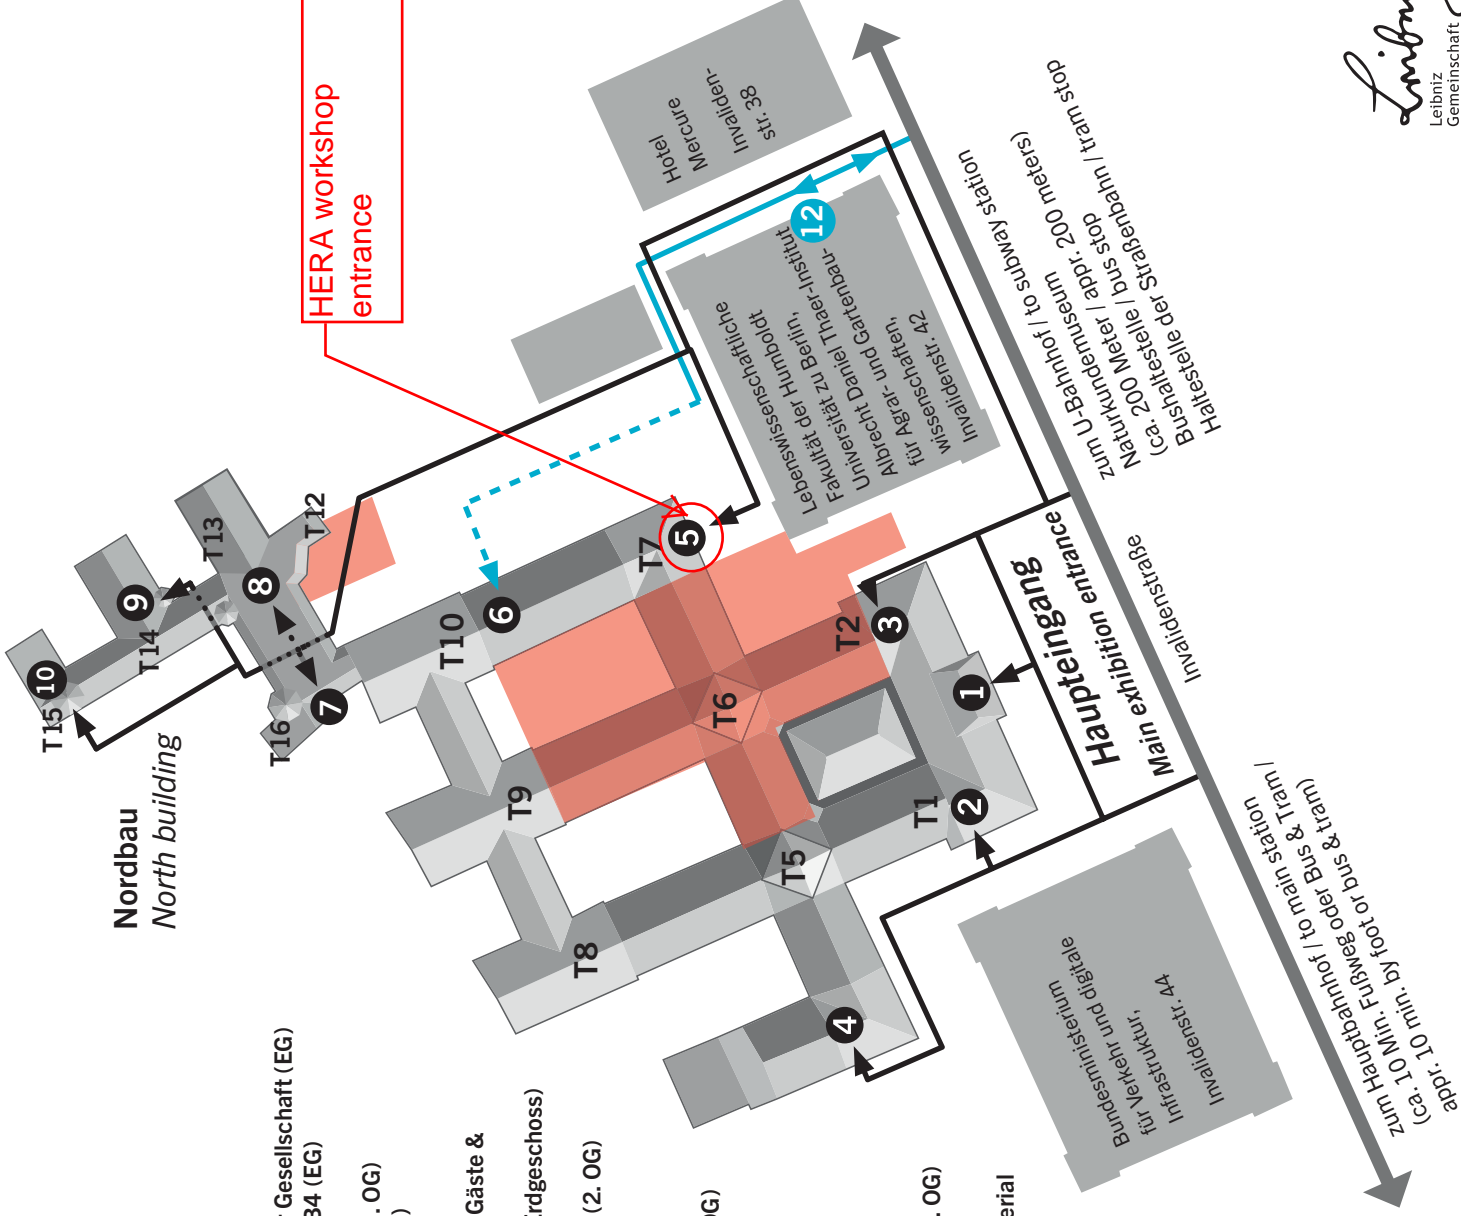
HERA workshop entrance

Hotel Mercure Invalidenstr. 38

Leibniz Gemeinschaft

zum U-Bahnhof / to subway station

zum U-Bahnmuseum 200 meters) Naturkundemuseum / appr. 200 Meter / bus stop (ca. 200 Meter / bus stop / tram stop Bushaltestelle der Straßenbahn / Haltestelle der

Lebenswissenschaftliche Fakultät der Humboldt Universität zu Berlin, Albrecht Daniel Thaer-Institut für Agrar- und Gartenbauwissenschaften, Invalidenstr. 42

12

5

T7

6

T10

T12

T13

8

9

T14

10

T15

7

T16

Nordbau
North building

T2

3

T6

1

Haupteingang
Main exhibition entrance

Invalidenstraße

T9

T1

2

T5

T8

4

Bundesministerium für Verkehr und digitale Infrastruktur, Invalidenstr. 44

zum Hauptbahnhof / to main station (ca. 10 Min. Fußweg oder Bus & Tram / appr. 10 min. by foot or bus & tram)

Gesellschaft (EG)
34 (EG)
. OG)
)
Gäste &
rdgeschoss)
(2. OG)
OG)
. OG)
erial